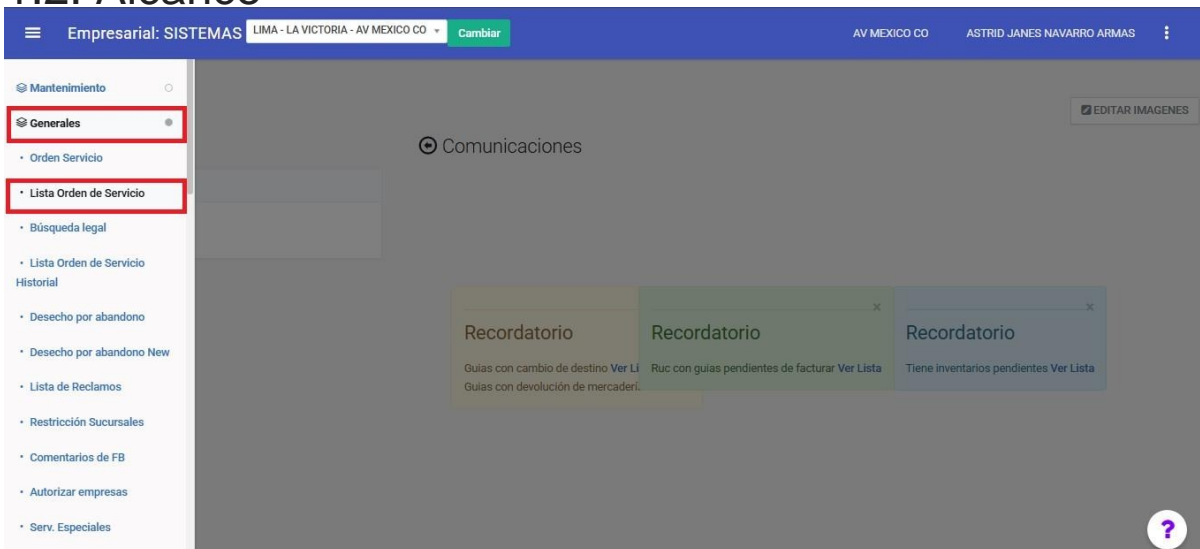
1.2. Alcance

Empresarial: SISTEMAS LIMA - LA VICTORIA - AV MEXICO CO Cambiar AV MEXICO CO ASTRID JANES NAVARRO ARMAS

Mantenimiento
Generales
· Orden Servicio
· Lista Orden de Servicio
· Búsqueda legal
· Lista Orden de Servicio Historial
· Desecho por abandono
· Desecho por abandono New
· Lista de Reclamos
· Restricción Sucursales
· Comentarios de FB
· Autorizar empresas
· Serv. Especiales

EDITAR IMAGENES

Comunicaciones

Recordatorio
Guias con cambio de destino Ver Li
Guias con devolución de mercaderí

Recordatorio
Ruc con guias pendientes de facturar Ver Lista

Recordatorio
Tiene inventarios pendientes Ver Lista

?